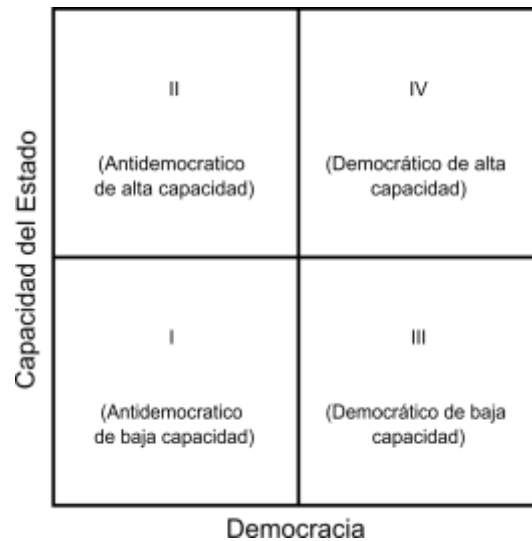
Capacidad del Estado

| II (Antidemocratico de alta capacidad) | IV (Democrático de alta capacidad) |
|---|---|
| I (Antidemocratico de baja capacidad) | III (Democrático de baja capacidad) |

Democracia